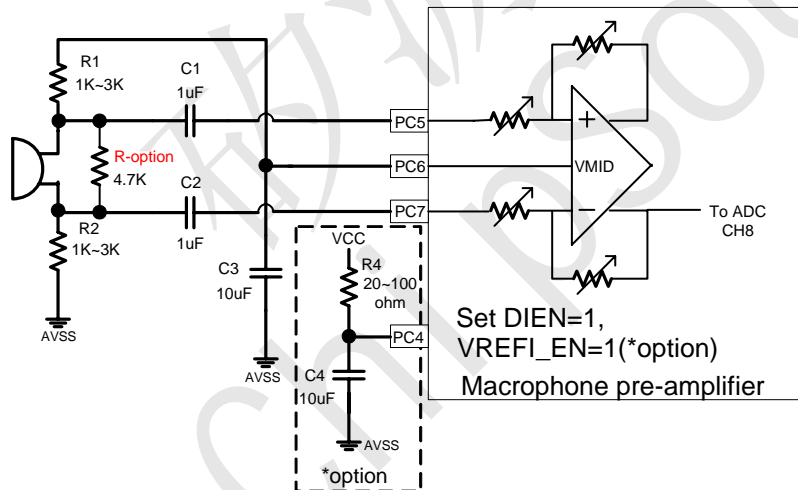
R1
1K~3K

C1
1uF

R-option
4.7K

C2
1uF

R2
1K~3K

AVSS

C3
10uF

AVSS

VCC

R4
20~100
ohm

C4
10uF

AVSS

*option

PC5
PC6
PC7
PC4

+
VMID
−

To ADC
CH8

Set DIEN=1,
VREFI_EN=1(*option)

Macrophone pre-amplifier